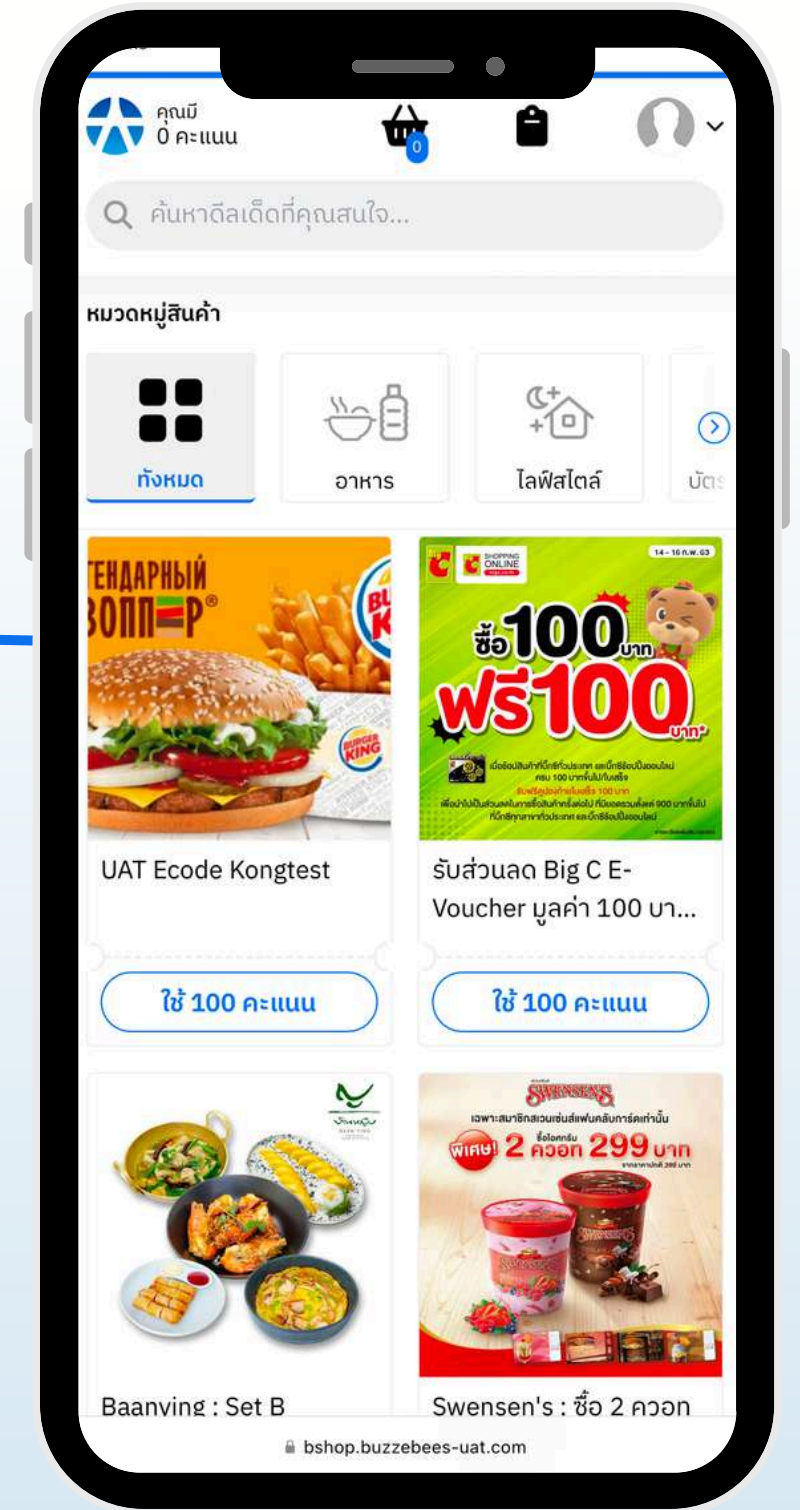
คุณมี
0 คะแนน

0

ค้นหาดีลเด็ดที่คุณสนใจ...

หมวดหมู่สินค้า

ทั้งหมด

อาหาร

ไลฟ์สไตล์

บัตร

ЛЕГЕНДАРНЫЙ ВОППЕР®

BURGER KING

UAT Ecode Kongtest

ใช้ 100 คะแนน

SHOPPING ONLINE

14 - 16 ก.พ. 63

ซื้อ 100 บาท ฟรี 100 บาท*

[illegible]

รับส่วนลด Big C E-Voucher มูลค่า 100 บา...

ใช้ 100 คะแนน

SWENSEN'S

เฉพาะสมาชิกสเวนเซ่นส์แฟนคลับการ์ดเท่านั้น

พิเศษ! ซื้อไอศกรีม 2 ควอท 299 บาท

Baanying : Set B

Swensen's : ซื้อ 2 ควอท

bshop.buzzebees-uat.com